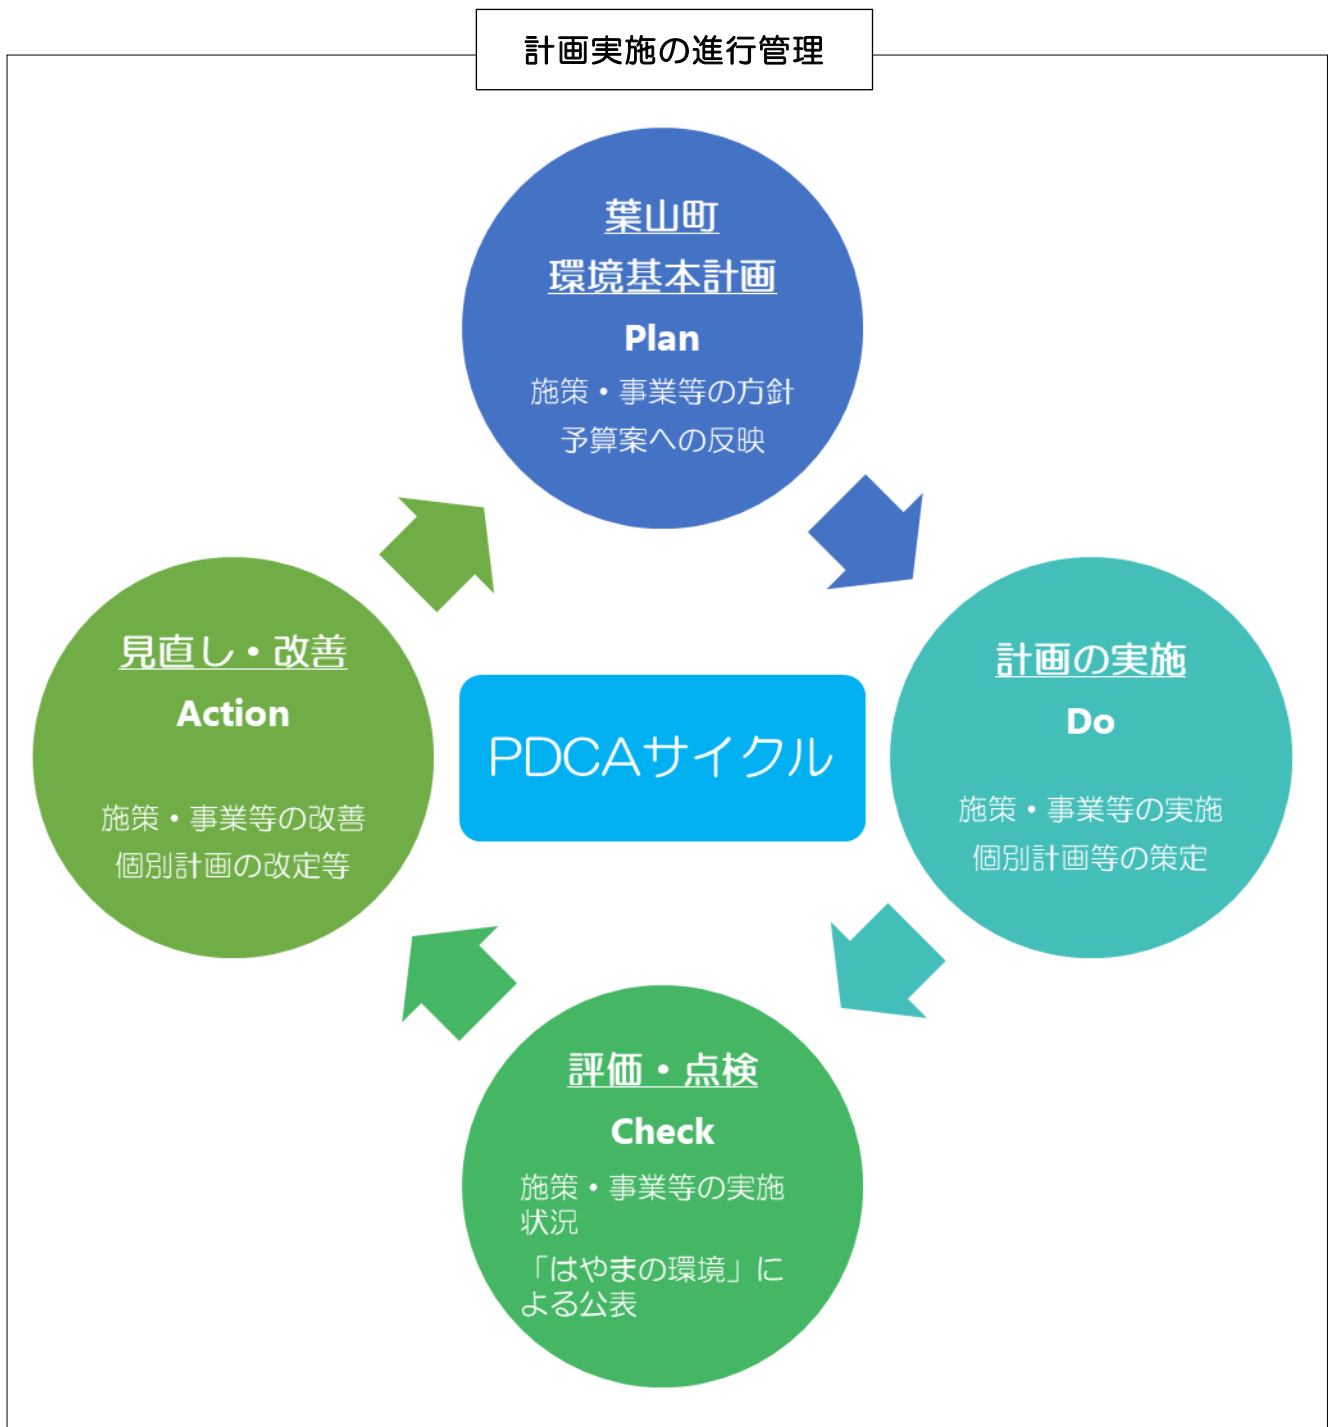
計画実施の進行管理

葉山町
環境基本計画
Plan
施策・事業等の方針
予算案への反映

見直し・改善
Action
施策・事業等の改善
個別計画の改定等

PDCAサイクル

計画の実施
Do
施策・事業等の実施
個別計画等の策定

評価・点検
Check
施策・事業等の実施状況
「はやまの環境」による公表